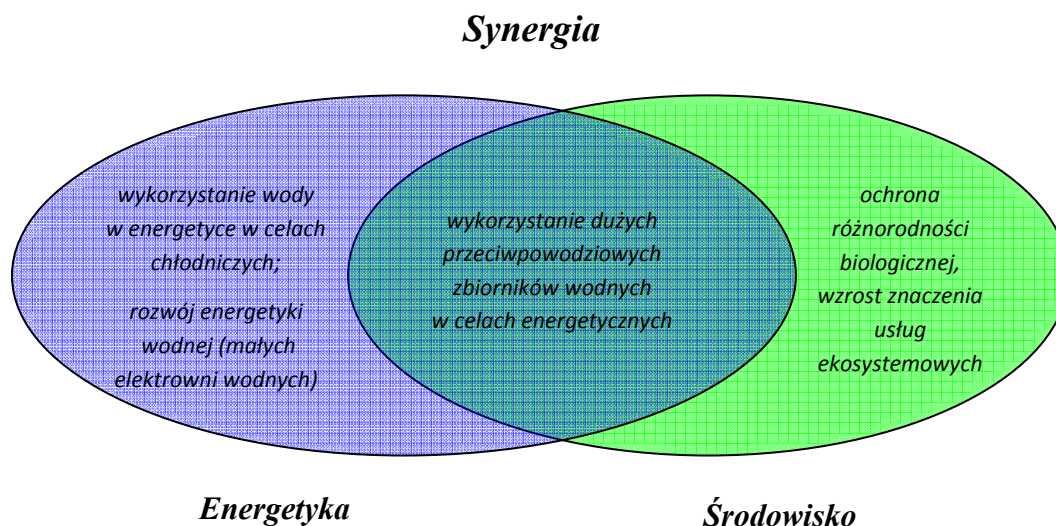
Synergia

wykorzystanie wody w energetyce w celach chłodniczych;

rozwój energetyki wodnej (małych elektrowni wodnych)

wykorzystanie dużych przeciwpowodziowych zbiorników wodnych w celach energetycznych

ochrona różnorodności biologicznej, wzrost znaczenia usług ekosystemowych

Energetyka

Środowisko